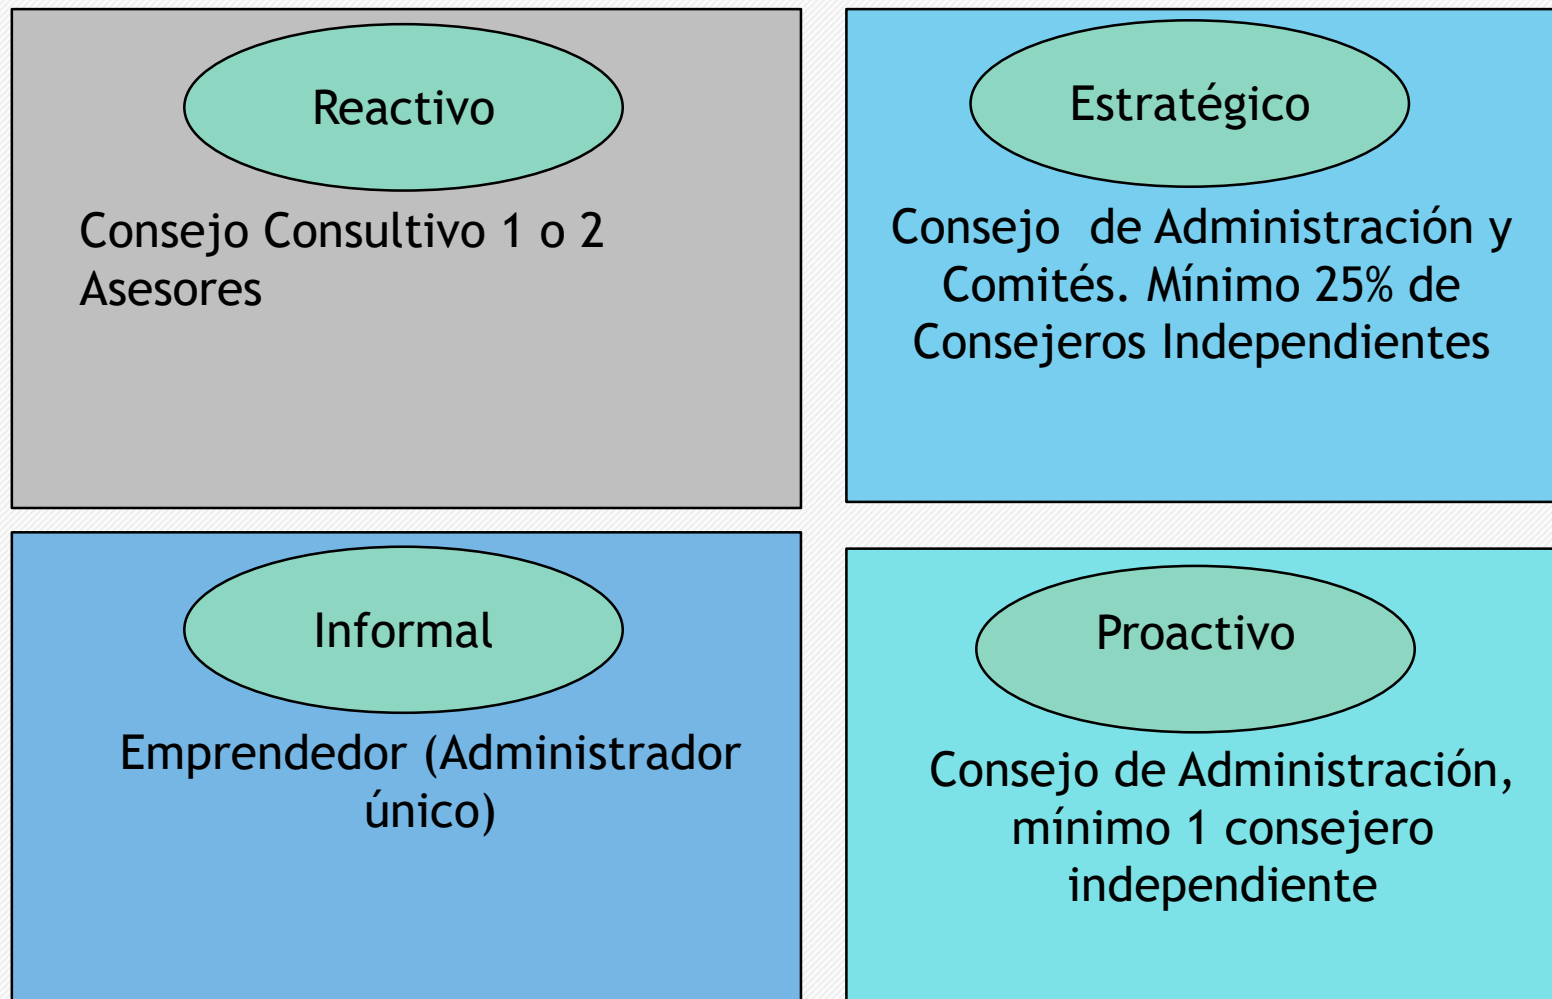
Reactivo

Consejo Consultivo 1 o 2 Asesores

Estratégico

Consejo de Administración y Comités. Mínimo 25% de Consejeros Independientes

Informal

Emprendedor (Administrador único)

Proactivo

Consejo de Administración, mínimo 1 consejero independiente